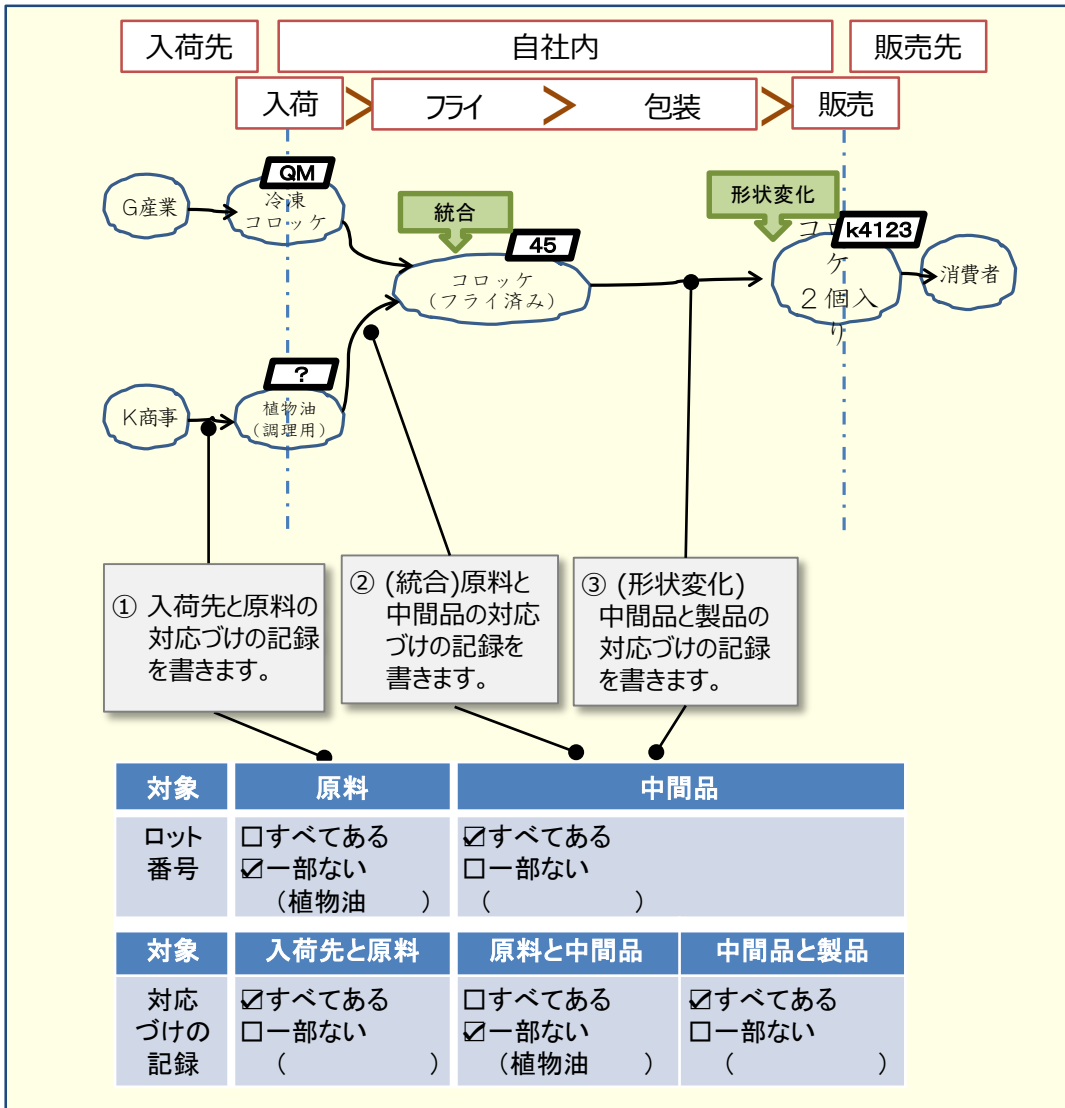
入荷先

自社内

販売先

入荷

フライ

包装

販売

QM

G産業

冷凍
コロッケ

統合

45

コロッケ
（フライ済み）

形状変化

k4123

コロッケ
２個入り

消費者

?

K商事

植物油
（調理用）

① 入荷先と原料の対応づけの記録を書きます。

② (統合)原料と中間品の対応づけの記録を書きます。

③ (形状変化)中間品と製品の対応づけの記録を書きます。

| 対象 | 原料 | 中間品 |
|---|---|---|
| ロット番号 | ☐すべてある<br>☑一部ない<br>（植物油　　） | ☑すべてある<br>☐一部ない<br>（　　　　　） |

| 対象 | 入荷先と原料 | 原料と中間品 | 中間品と製品 |
|---|---|---|---|
| 対応づけの記録 | ☑すべてある<br>☐一部ない<br>（　　　　　） | ☐すべてある<br>☑一部ない<br>（植物油　　） | ☑すべてある<br>☐一部ない<br>（　　　　　） |